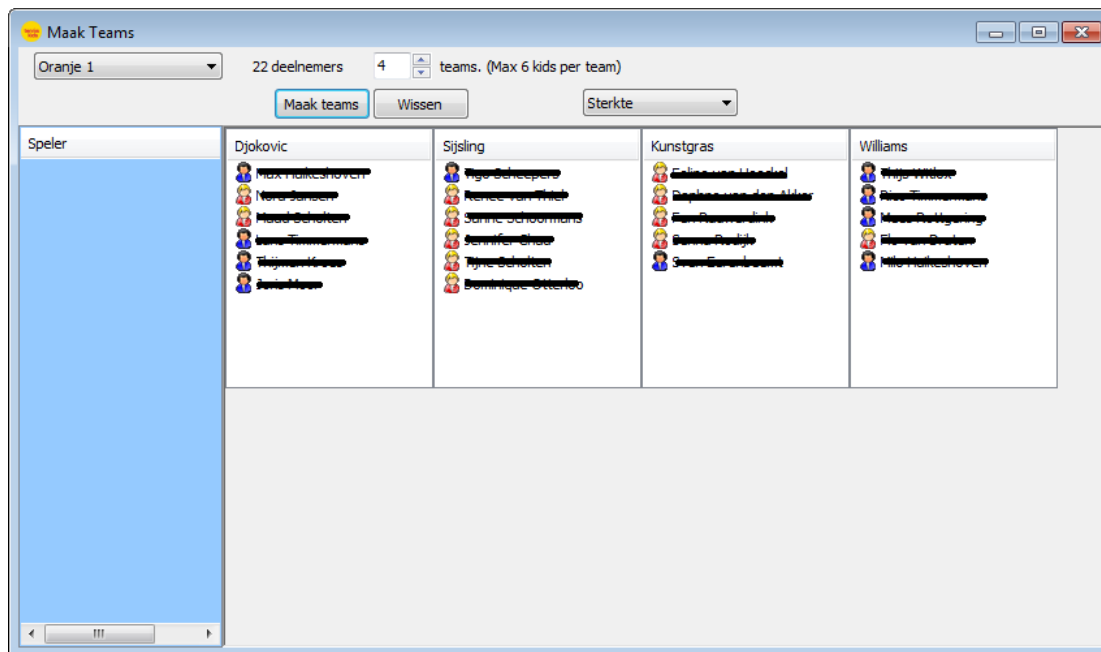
Maak Teams

Oranje 1
22 deelnemers
4
teams. (Max 6 kids per team)
Maak teams
Wissen
Sterkte

Speler

| Djokovic | Sijsling | Kunstgras | Williams |
|---|---|---|---|
| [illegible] | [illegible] | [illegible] | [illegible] |
| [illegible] | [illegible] | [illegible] | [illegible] |
| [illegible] | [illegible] | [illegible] | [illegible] |
| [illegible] | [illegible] | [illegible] | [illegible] |
| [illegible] | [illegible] | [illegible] | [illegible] |
| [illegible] | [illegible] | | |